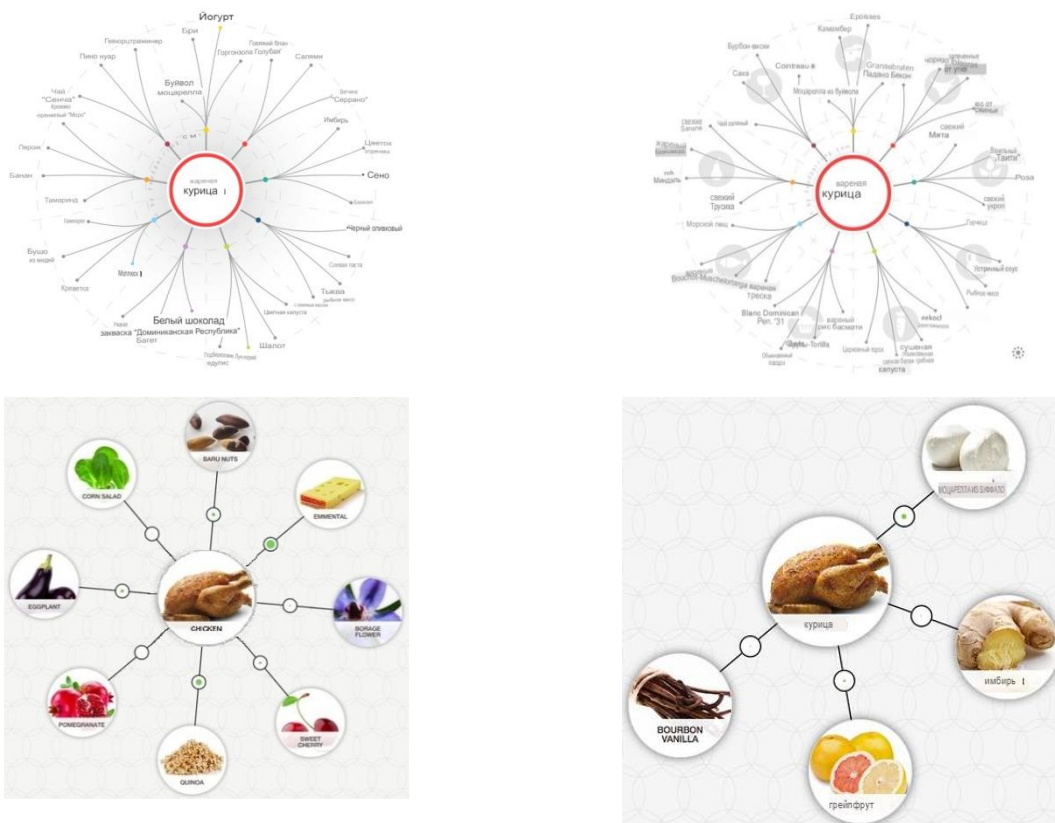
Йогурт
Бри
Гевюрцтраминер
Пино нуар
Горгонзола Голубая
Говяжий бгон
Салями
Буйвол моцарелла
Чай "Сенча"
Ветчина "Серрано"
Имбирь
Цветок
Персик
Банан
вареная
курица
Сено
Тамаринд
Черный оливковый
Бушо из мидий
Молоко
Креветка
Соевая паста
Тыква
Цветная капуста
Белый шоколад
закваска "Доминиканская Республика"
Багет
Шалот
идулис

Epoisses
Камамбер
Бурбон виски
Саке
Cointreau
Моцарелла из буйвола
Gransebraten Падано Бекон
вареная
курица
свежий Мята
свежий Тархун
Морской лещ
Роза
свежий укроп
Личи
Устричный соус
Рыбное мясо
треска
Blanc Dominican Rep. '31
вареный рис басмати
Сушеная капуста

BARU NUTS
CORN SALAD
EMMENTAL
EGGPLANT
CHICKEN
BORAGE FLOWER
POMEGRANATE
SWEET CHERRY
QUINOA

МОЦАРЕЛЛА ИЗ БУФФАЛО
курица
имбирь
BOURBON VANILLA
грейпфрут